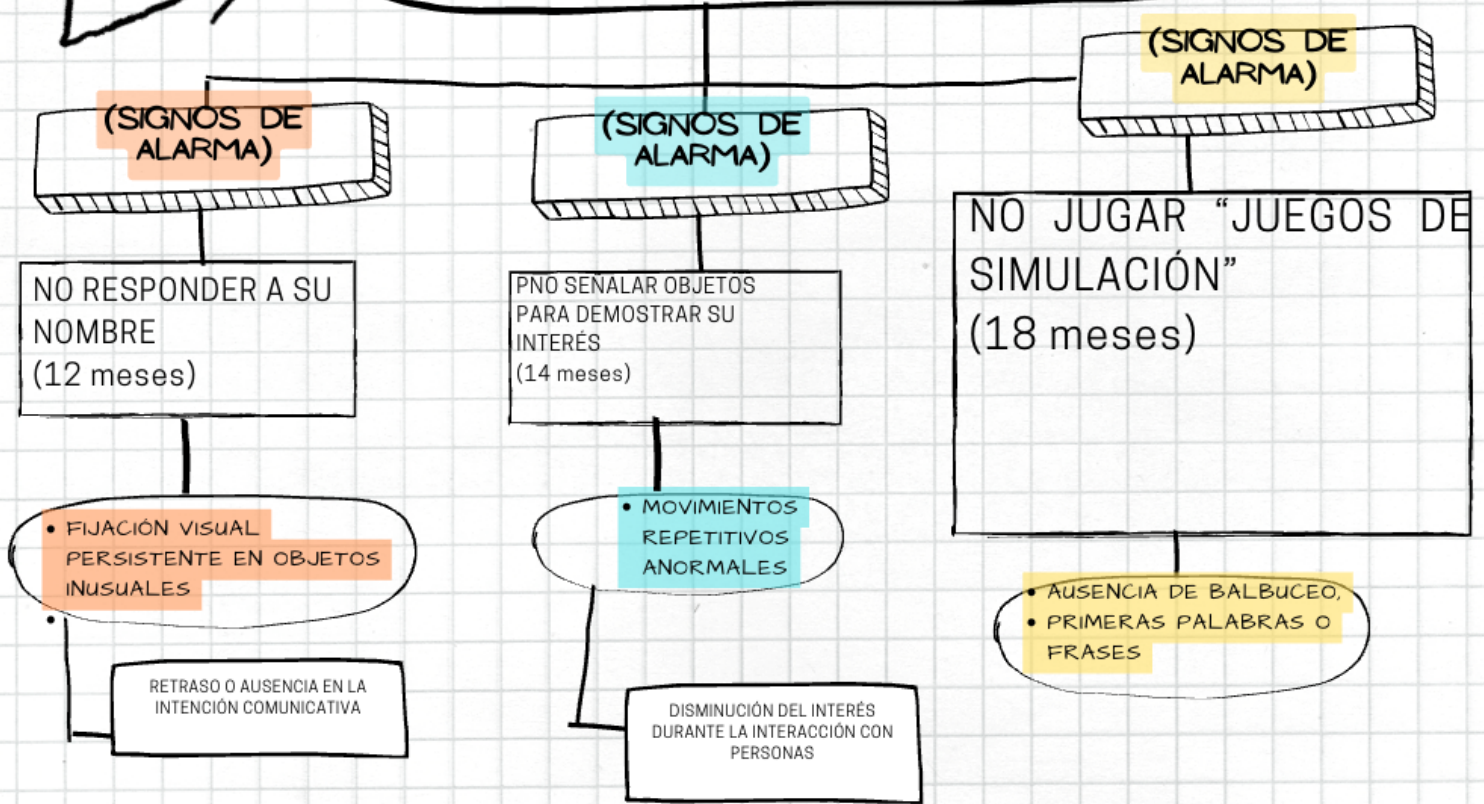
(SIGNOS DE ALARMA)

NO RESPONDER A SU NOMBRE
(12 meses)

• FIJACIÓN VISUAL PERSISTENTE EN OBJETOS INUSUALES
•

RETRASO O AUSENCIA EN LA INTENCIÓN COMUNICATIVA

(SIGNOS DE ALARMA)

PNO SEÑALAR OBJETOS PARA DEMOSTRAR SU INTERÉS
(14 meses)

• MOVIMIENTOS REPETITIVOS ANORMALES

DISMINUCIÓN DEL INTERÉS DURANTE LA INTERACCIÓN CON PERSONAS

(SIGNOS DE ALARMA)

NO JUGAR “JUEGOS DE SIMULACIÓN”
(18 meses)

• AUSENCIA DE BALBUCEO,
• PRIMERAS PALABRAS O FRASES